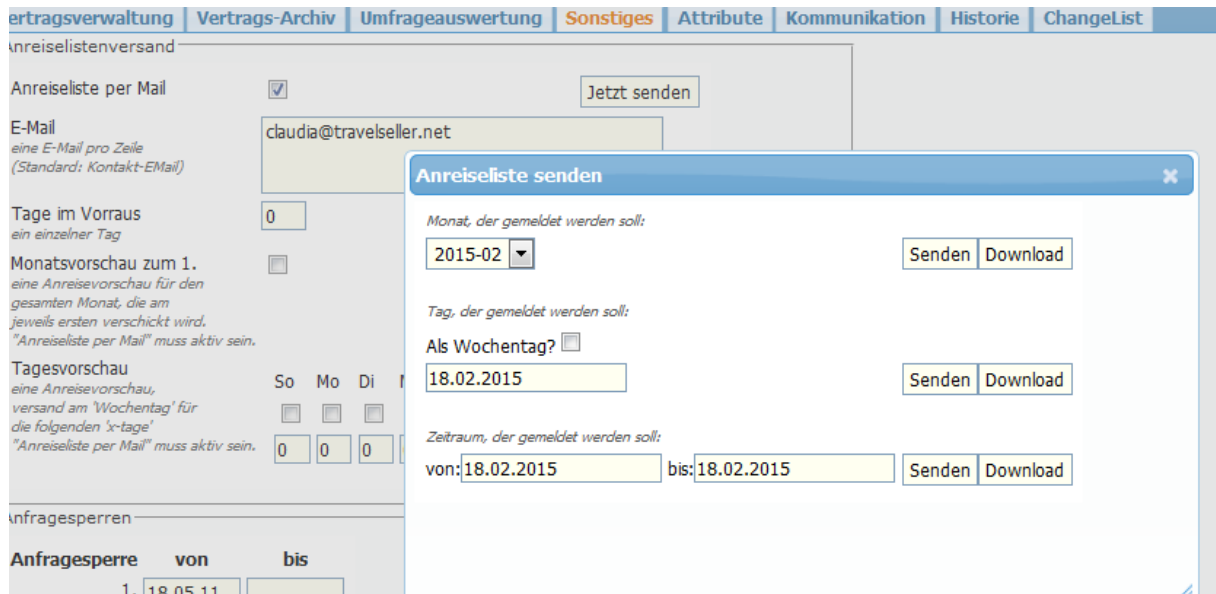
ertragsverwaltung | Vertrags-Archiv | Umfrageauswertung | Sonstiges | Attribute | Kommunikation | Historie | ChangeList

Anreiselistenversand

Anreiseliste per Mail

Jetzt senden

E-Mail
eine E-Mail pro Zeile
(Standard: Kontakt-EMail)

claudia@travelseller.net

Tage im Vorraus
ein einzelner Tag

0

Monatsvorschau zum 1.
eine Anreisevorschau für den gesamten Monat, die am jeweils ersten verschickt wird. "Anreiseliste per Mail" muss aktiv sein.

Tagesvorschau
eine Anreisevorschau, versand am 'Wochentag' für die folgenden 'x-tage' "Anreiseliste per Mail" muss aktiv sein.

So Mo Di M

0 0 0

Anfragesperren

Anfragesperre von bis

1. 18.05.11

Anreiseliste senden

Monat, der gemeldet werden soll:

2015-02

Senden Download

Tag, der gemeldet werden soll:

Als Wochentag?

18.02.2015

Senden Download

Zeitraum, der gemeldet werden soll:

von: 18.02.2015 bis: 18.02.2015

Senden Download